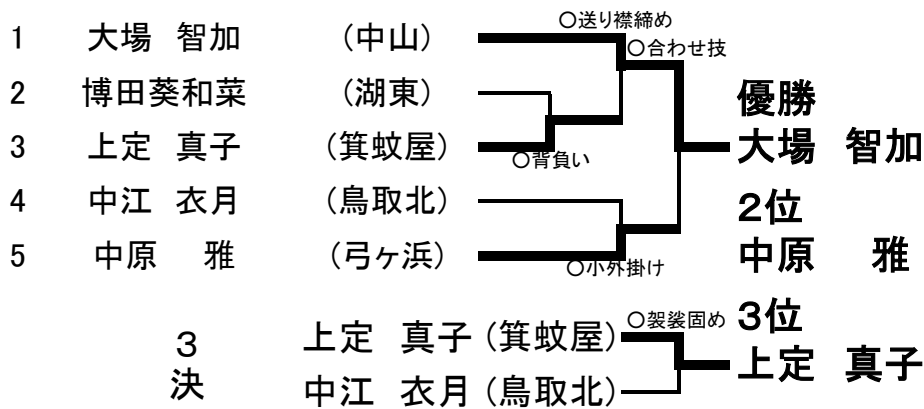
1 大場 智加 （中山）
2 博田葵和菜 （湖東）
3 上定 真子 （箕蚊屋）
4 中江 衣月 （鳥取北）
5 中原 雅 （弓ヶ浜）

○送り襟締め
○合わせ技
○背負い
○小外掛け

優勝
大場 智加

2位
中原 雅

3
決

上定 真子（箕蚊屋）
中江 衣月（鳥取北）

○袈裟固め

3位
上定 真子